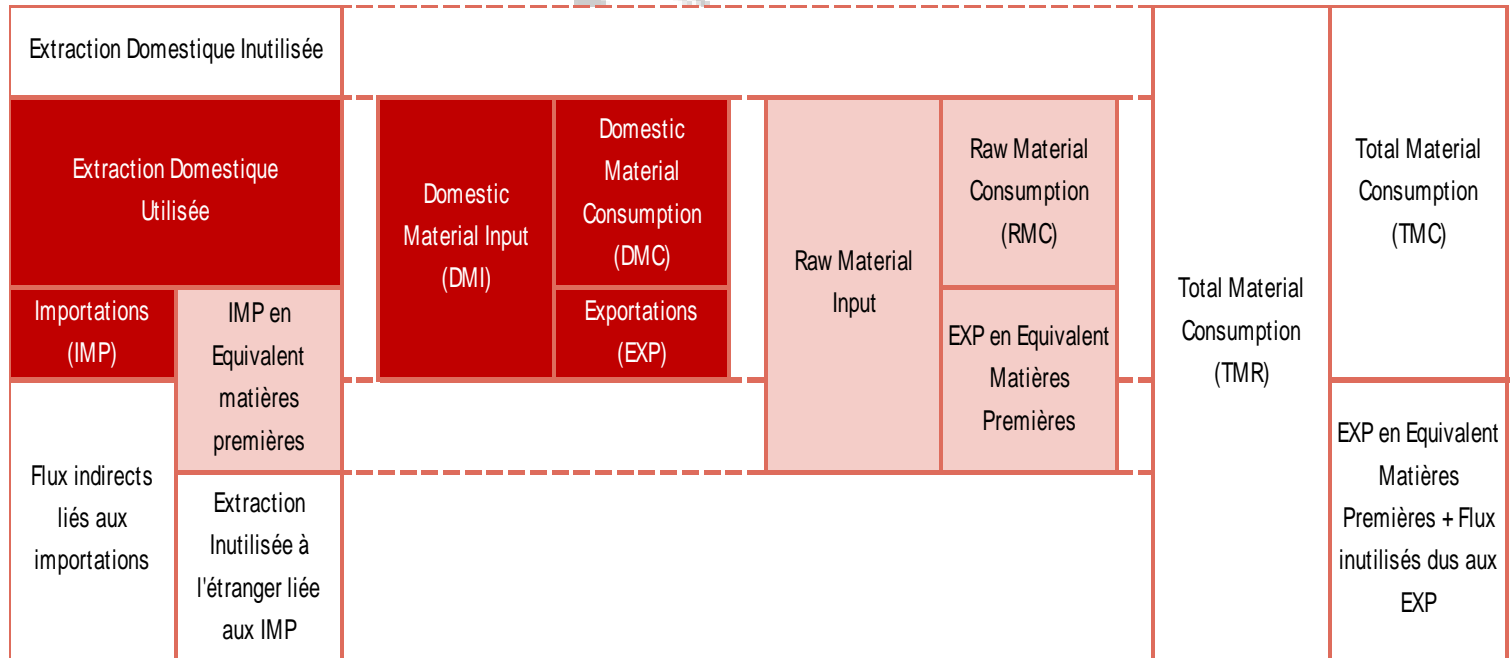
Extraction Domestique Inutilisée

Extraction Domestique Utilisée

Importations (IMP)

IMP en Equivalent matières premières

Flux indirects liés aux importations

Extraction Inutilisée à l'étranger liée aux IMP

Domestic Material Input (DMI)

Domestic Material Consumption (DMC)

Exportations (EXP)

Raw Material Input

Raw Material Consumption (RMC)

EXP en Equivalent Matières Premières

Total Material Consumption (TMR)

Total Material Consumption (TMC)

EXP en Equivalent Matières Premières + Flux inutilisés dus aux EXP